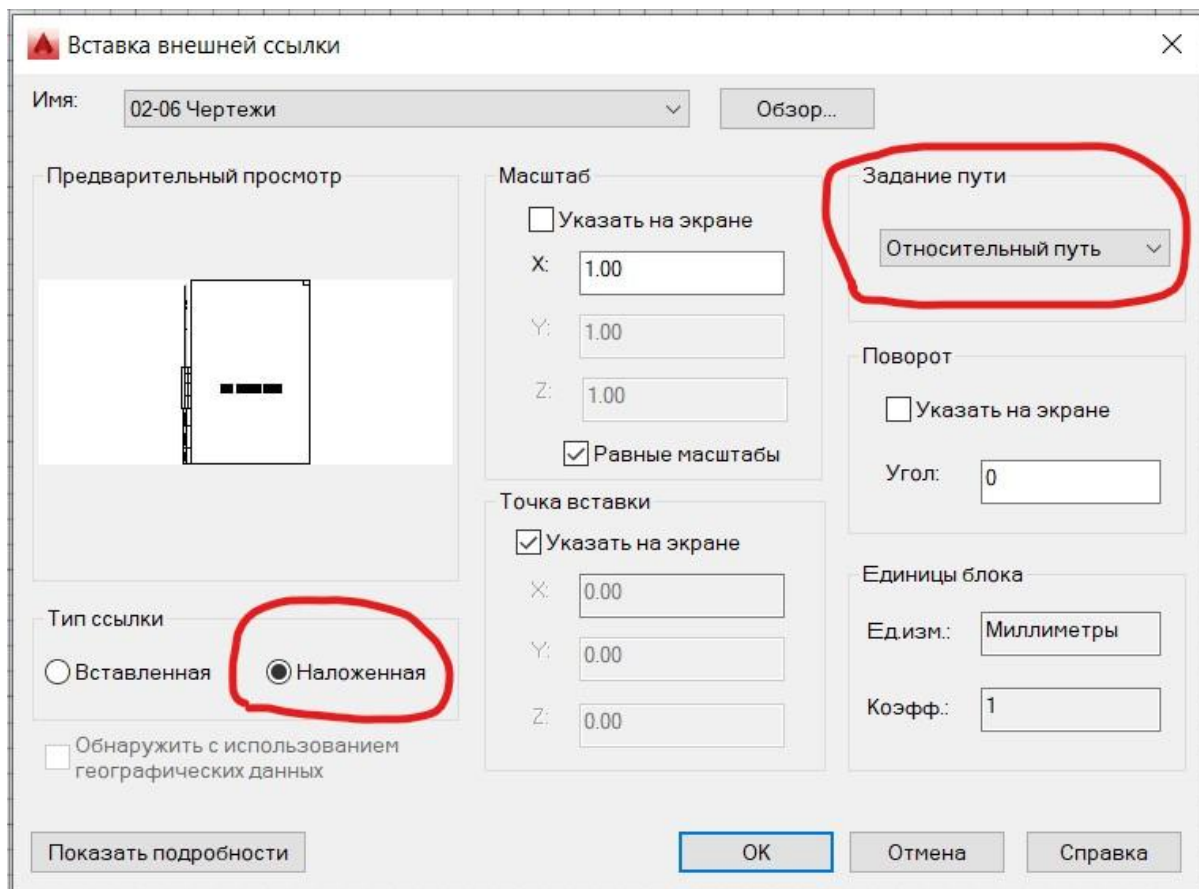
Вставка внешней ссылки

Имя: 02-06 Чертежи

Обзор...

Предварительный просмотр

Масштаб

Указать на экране

X: 1.00

Y: 1.00

Z: 1.00

Равные масштабы

Задание пути

Относительный путь

Поворот

Указать на экране

Угол: 0

Точка вставки

Указать на экране

X: 0.00

Y: 0.00

Z: 0.00

Единицы блока

Ед.изм.: Миллиметры

Коэфф.: 1

Тип ссылки

Вставленная

Наложенная

Обнаружить с использованием географических данных

Показать подробности

OK

Отмена

Справка